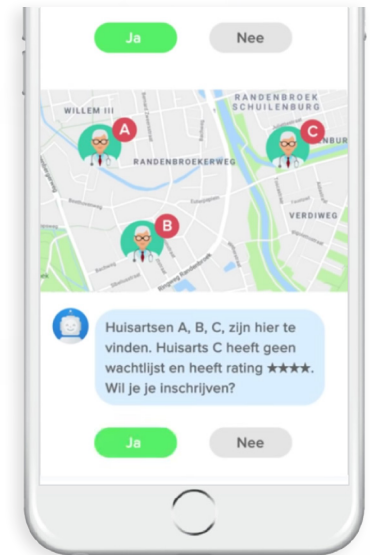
Ja

Nee

WILLEM III

RANDENBROEK
SCHUILENBURG

A

C

RANDENBROEKERWEG

NBUR

VERDIWEG

B

Huisartsen A, B, C, zijn hier te vinden. Huisarts C heeft geen wachtlijst en heeft rating ★★★★. Wil je je inschrijven?

Ja

Nee